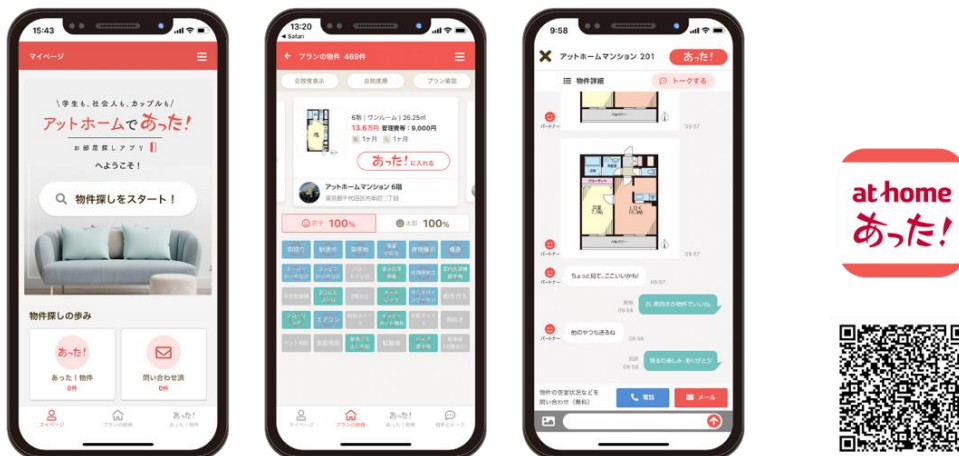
15:43

マイページ

\学生も、社会人も、カップルも/
アットホームであった!
お部屋探しアプリ
へようこそ!

物件探しをスタート!

物件探しの歩み

あった!
あった!物件
0件

問い合せ済
0件

マイページ
プランの物件
あった!あった!物件

13:20
◀ Safari

← プランの物件 469件

6階 | ワンルーム | 26.25㎡
13.6万円 管理費等:9,000円
1ヶ月 1ヶ月

あった!に入れる

アットホームマンション 6階

100%
100%

マイページ
プランの物件
あった!物件
相手とトーク

9:58

アットホームマンション 201
あった!

物件詳細
トークする

パートナー
09:57

パートナー
09:57

パートナー
ちょっと見て、ここいいかも!
09:57

既読
09:58
お、駅向きの物件でいいね。

パートナー
他のやつも送るね
09:58

既読
09:58
見るの楽しみ、ありがとう!

物件の空室状況などを
問い合わせ (無料)

電話
メール

at home
あった!